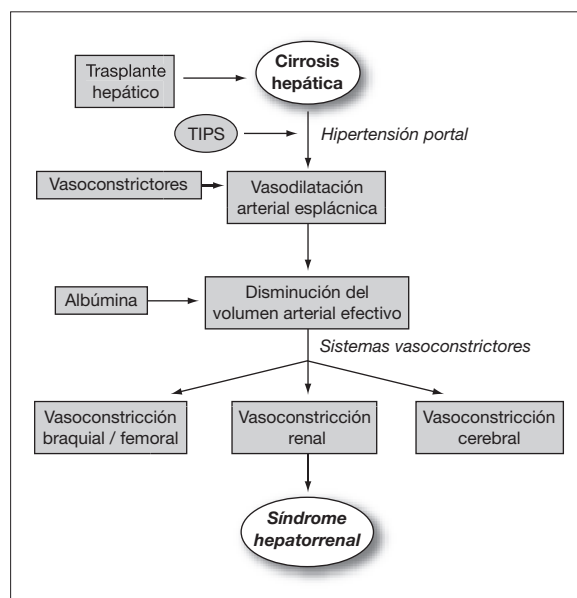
Trasplante hepático

Cirrosis hepática

TIPS

Hipertensión portal

Vasoconstrictores

Vasodilatación arterial esplácnica

Albúmina

Disminución del volumen arterial efectivo

Sistemas vasoconstrictores

Vasoconstricción braquial / femoral

Vasoconstricción renal

Vasoconstricción cerebral

Síndrome hepatorrenal